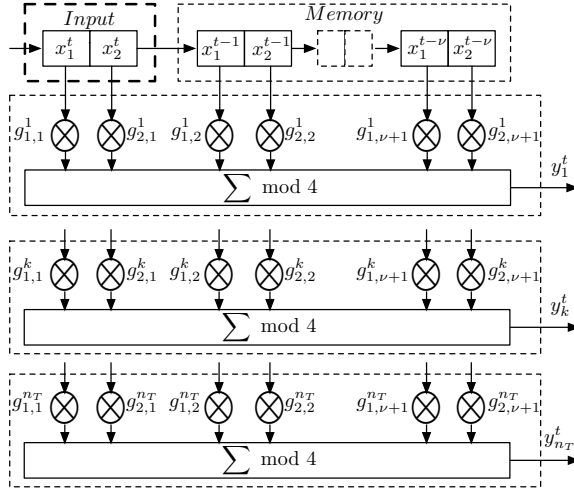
$Input$

$Memory$

$x_1^t$ $x_2^t$ $x_1^{t-1}$ $x_2^{t-1}$ $x_1^{t-\nu}$ $x_2^{t-\nu}$

$g_{1,1}^1$ $g_{2,1}^1$ $g_{1,2}^1$ $g_{2,2}^1$ $g_{1,\nu+1}^1$ $g_{2,\nu+1}^1$

$\sum$ mod 4

$y_1^t$

$g_{1,1}^k$ $g_{2,1}^k$ $g_{1,2}^k$ $g_{2,2}^k$ $g_{1,\nu+1}^k$ $g_{2,\nu+1}^k$

$\sum$ mod 4

$y_k^t$

$g_{1,1}^{n_T}$ $g_{2,1}^{n_T}$ $g_{1,2}^{n_T}$ $g_{2,2}^{n_T}$ $g_{1,\nu+1}^{n_T}$ $g_{2,\nu+1}^{n_T}$

$\sum$ mod 4

$y_{n_T}^t$